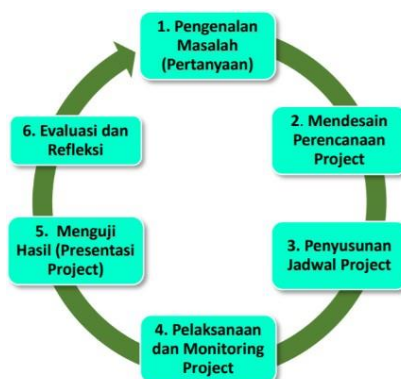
1. Pengenalan Masalah (Pertanyaan)

2. Mendesain Perencanaan Project

3. Penyusunan Jadwal Project

4. Pelaksanaan dan Monitoring Project

5. Menguji Hasil (Presentasi Project)

6. Evaluasi dan Refleksi